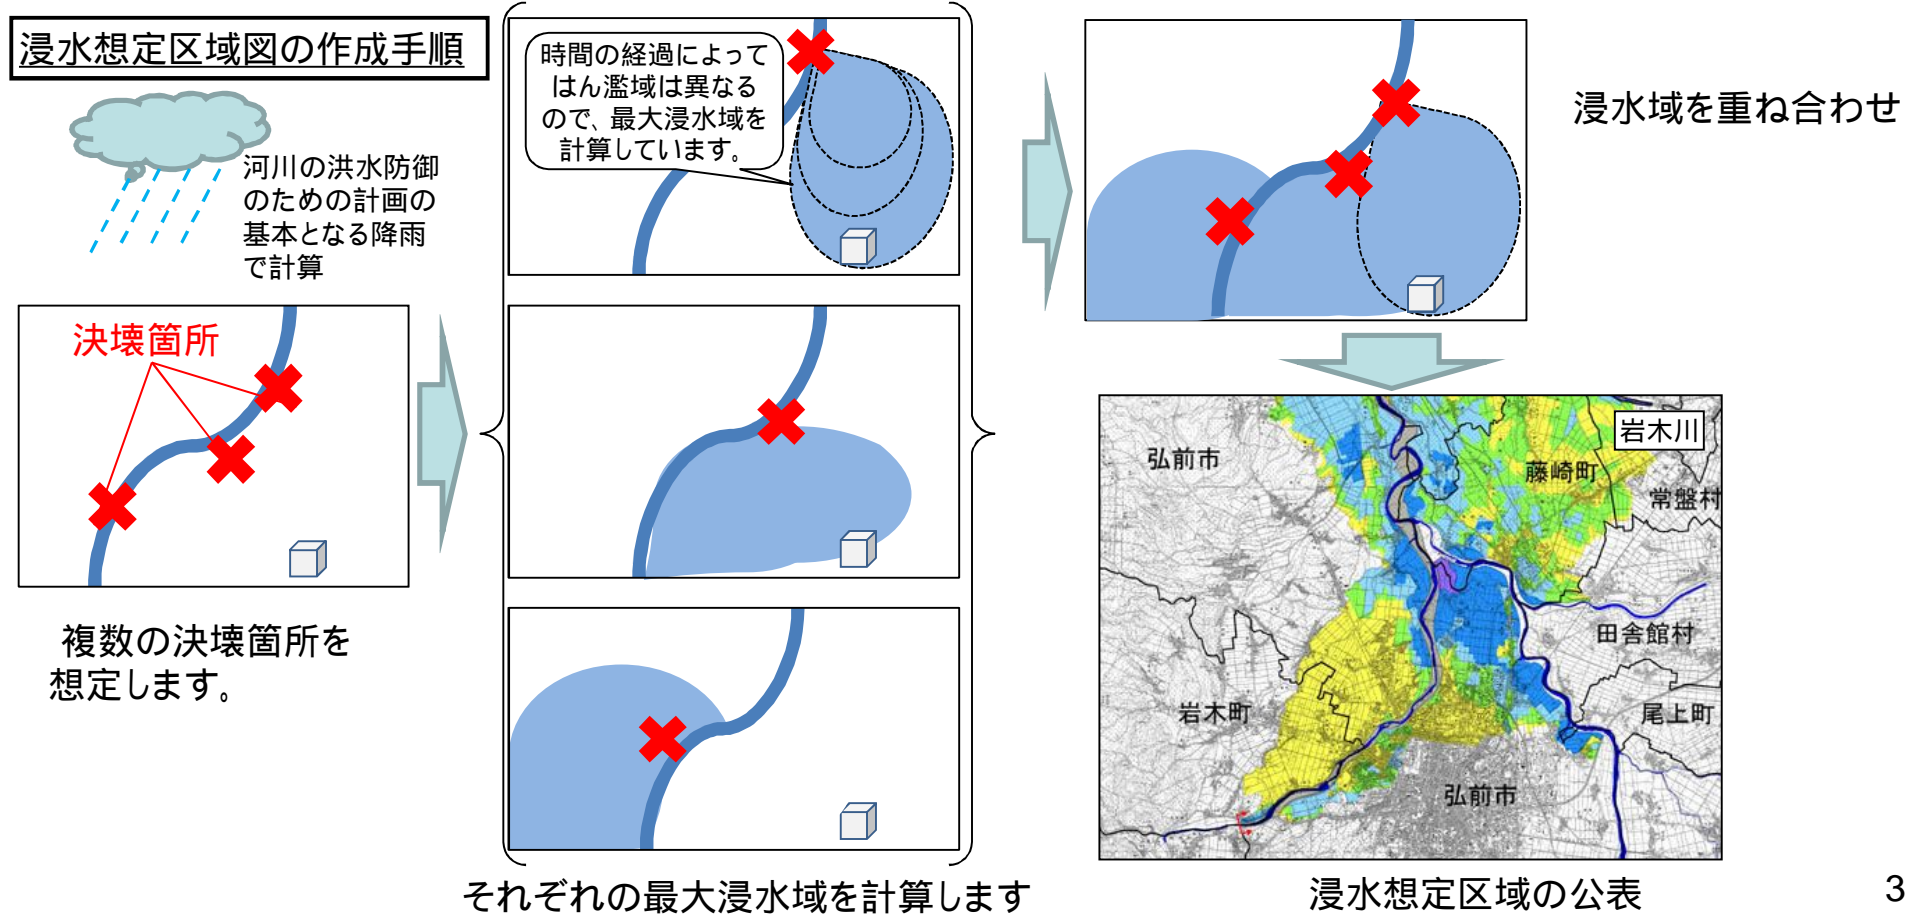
浸水想定区域図の作成手順

河川の洪水防御のための計画の基本となる降雨で計算

決壊箇所

複数の決壊箇所を想定します。

時間の経過によってはん濫域は異なるので、最大浸水域を計算しています。

それぞれの最大浸水域を計算します

浸水域を重ね合わせ

岩木川

弘前市

藤崎町

常盤村

田舎館村

岩木町

尾上町

弘前市

浸水想定区域の公表

3